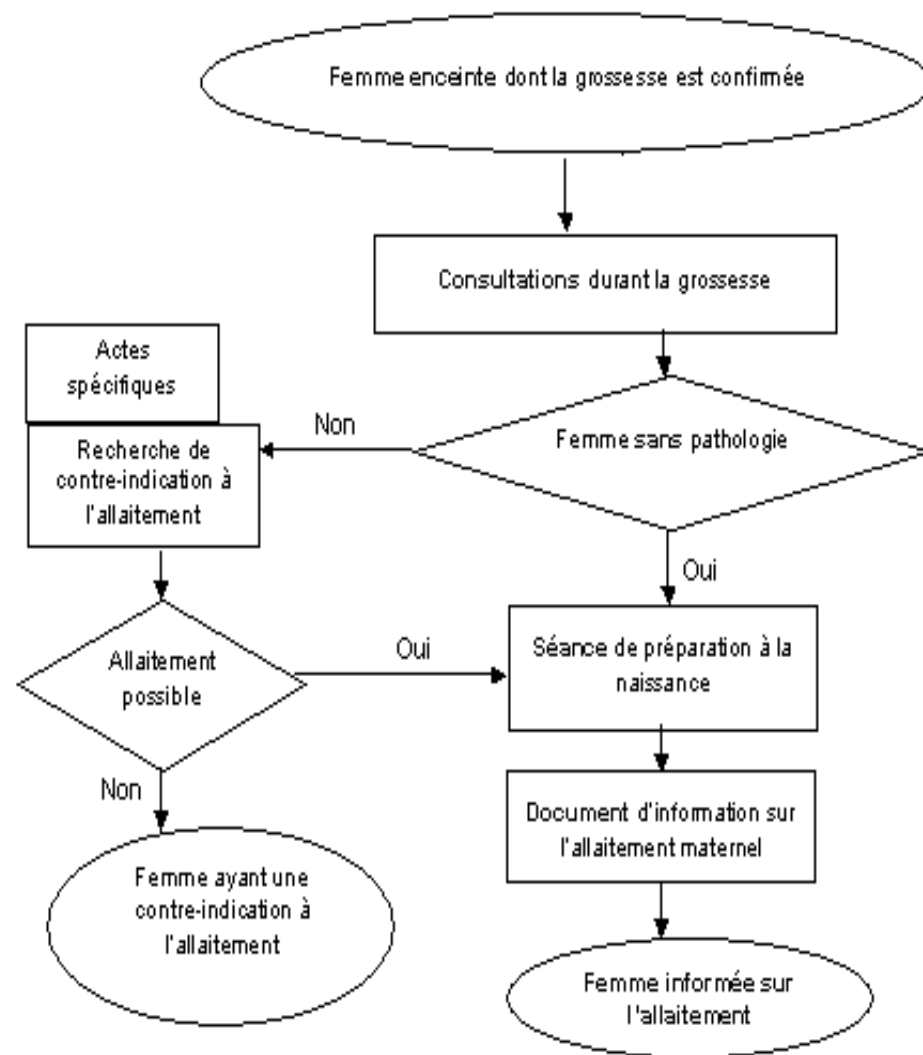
Femme enceinte dont la grossesse est confirmée

Consultations durant la grossesse

Actes spécifiques

Recherche de contre-indication à l'allaitement

Non

Femme sans pathologie

Oui

Allaitement possible

Oui

Séance de préparation à la naissance

Non

Document d'information sur l'allaitement maternel

Femme ayant une contre-indication à l'allaitement

Femme informée sur l'allaitement